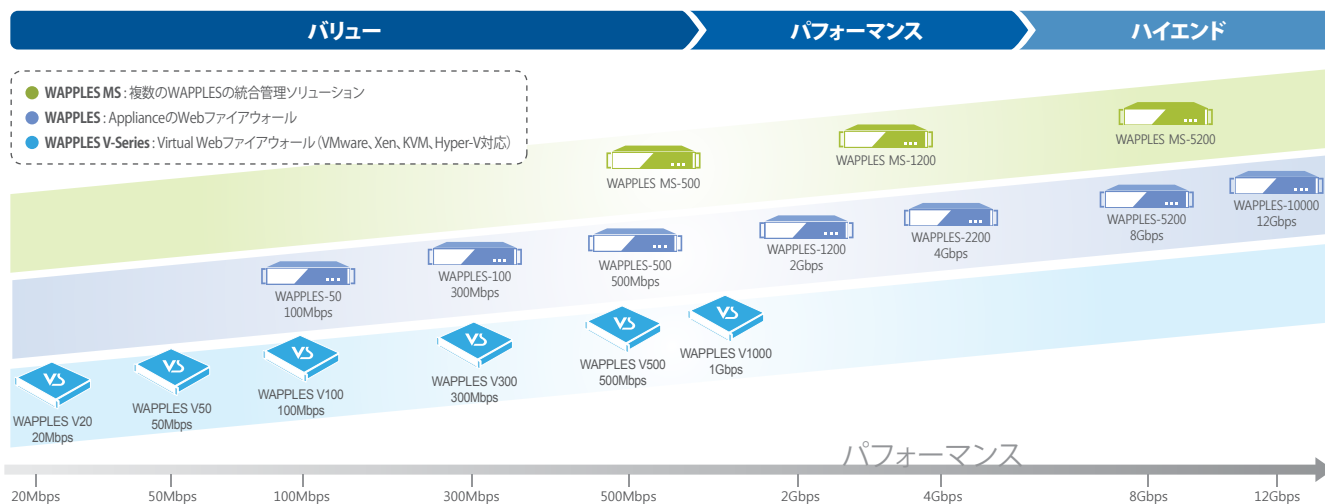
バリュー

パフォーマンス

ハイエンド

WAPPLES MS : 複数のWAPPLESの統合管理ソリューション
WAPPLES : ApplianceのWebファイアウォール
WAPPLES V-Series : Virtual Webファイアウォール (VMware、Xen、KVM、Hyper-V対応)

WAPPLES MS-500

WAPPLES MS-1200

WAPPLES MS-5200

WAPPLES-50
100Mbps

WAPPLES-100
300Mbps

WAPPLES-500
500Mbps

WAPPLES-1200
2Gbps

WAPPLES-2200
4Gbps

WAPPLES-5200
8Gbps

WAPPLES-10000
12Gbps

VS
WAPPLES V20
20Mbps

VS
WAPPLES V50
50Mbps

VS
WAPPLES V100
100Mbps

VS
WAPPLES V300
300Mbps

VS
WAPPLES V500
500Mbps

VS
WAPPLES V1000
1Gbps

パフォーマンス

20Mbps
50Mbps
100Mbps
300Mbps
500Mbps
2Gbps
4Gbps
8Gbps
12Gbps